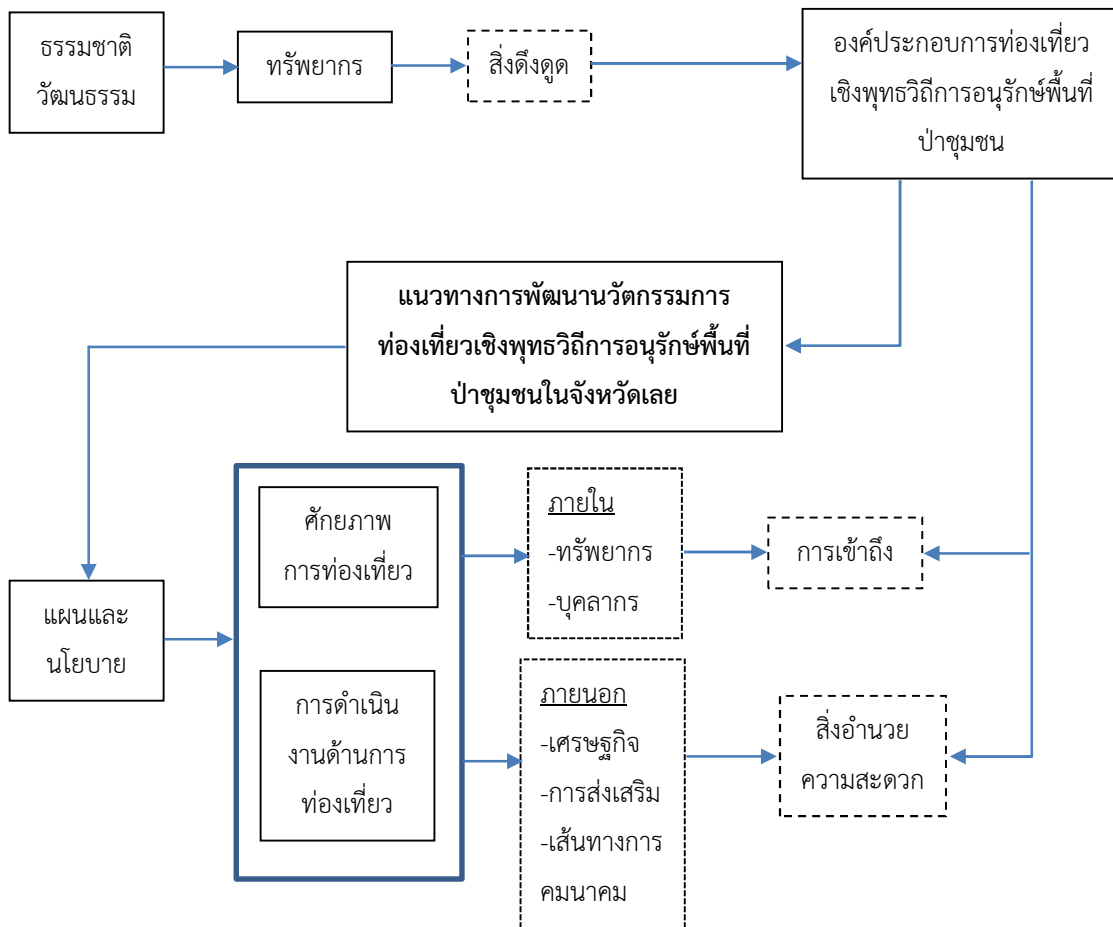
ธรรมชาติ
วัฒนธรรม

ทรัพยากร

สิ่งดึงดูด

องค์ประกอบการท่องเที่ยวเชิงพุทธวิถีการอนุรักษ์พื้นที่ป่าชุมชน

แนวทางการพัฒนานวัตกรรมการท่องเที่ยวเชิงพุทธวิถีการอนุรักษ์พื้นที่ป่าชุมชนในจังหวัดเลย

แผนและนโยบาย

ศักยภาพการท่องเที่ยว

การดำเนินงานด้านการท่องเที่ยว

ภายใน
-ทรัพยากร
-บุคลากร

การเข้าถึง

ภายนอก
-เศรษฐกิจ
-การส่งเสริม
-เส้นทางการคมนาคม

สิ่งอำนวยความสะดวก